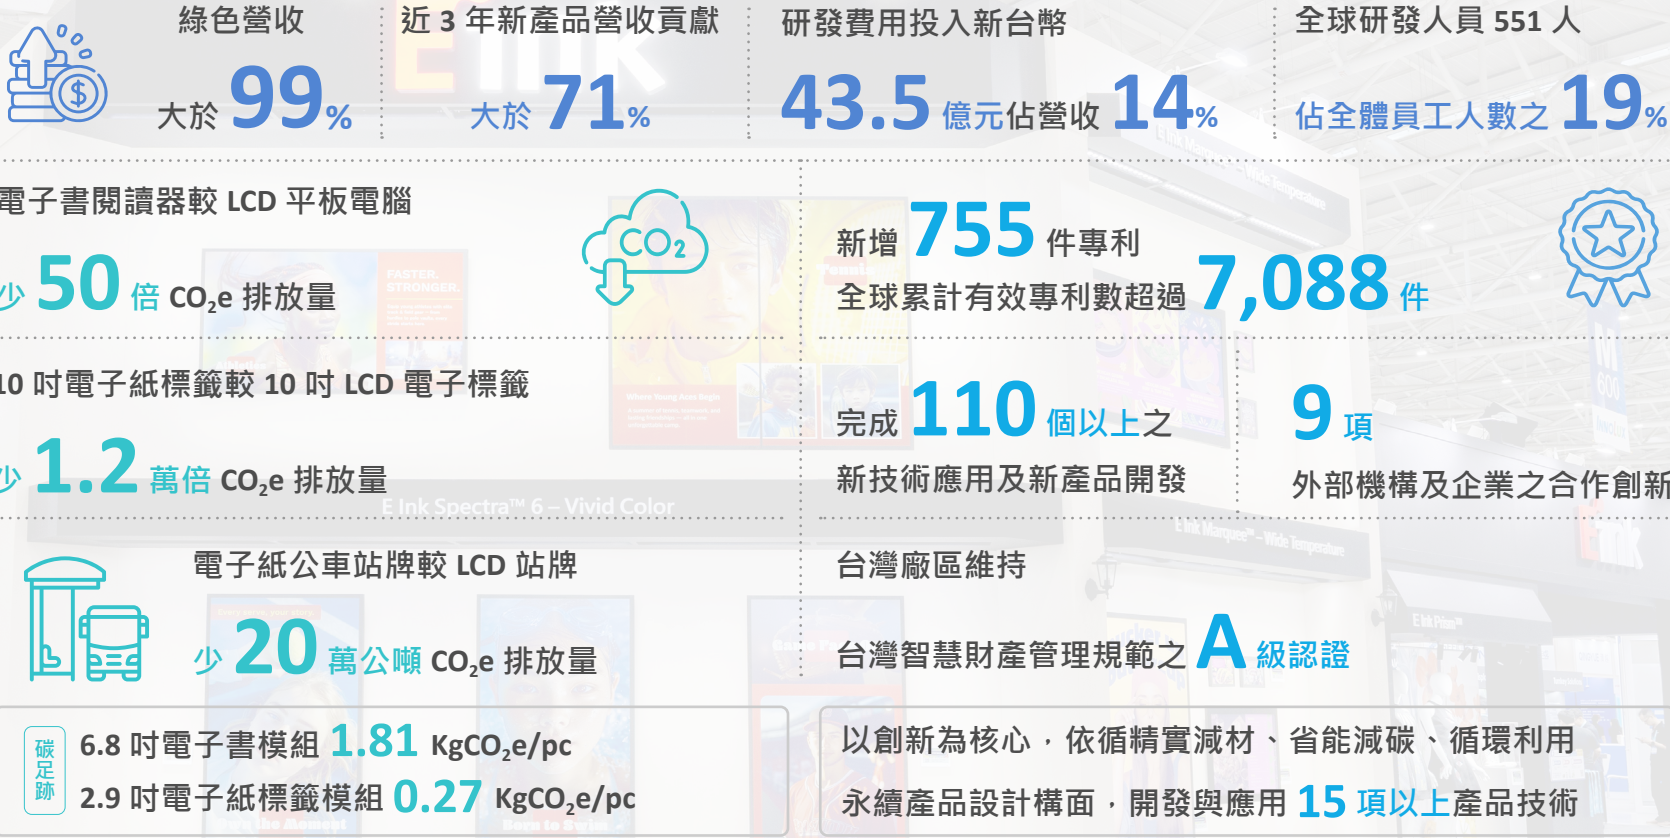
綠色營收

大於 99%

近 3 年新產品營收貢獻

大於 71%

研發費用投入新台幣

43.5 億元佔營收 14%

全球研發人員 551 人

佔全體員工人數之 19%

電子書閱讀器較 LCD 平板電腦

少 50 倍 $CO_2e$ 排放量

$CO_2$

新增 755 件專利

全球累計有效專利數超過 7,088 件

10 吋電子紙標籤較 10 吋 LCD 電子標籤

少 1.2 萬倍 $CO_2e$ 排放量

E Ink Spectra™ 6 – Vivid Color

完成 110 個以上之

新技術應用及新產品開發

9 項

外部機構及企業之合作創新

電子紙公車站牌較 LCD 站牌

少 20 萬公噸 $CO_2e$ 排放量

台灣廠區維持

台灣智慧財產管理規範之 A 級認證

碳足跡

6.8 吋電子書模組 1.81 $KgCO_2e/pc$

2.9 吋電子紙標籤模組 0.27 $KgCO_2e/pc$

以創新為核心，依循精實減材、省能減碳、循環利用

永續產品設計構面，開發與應用 15 項以上產品技術